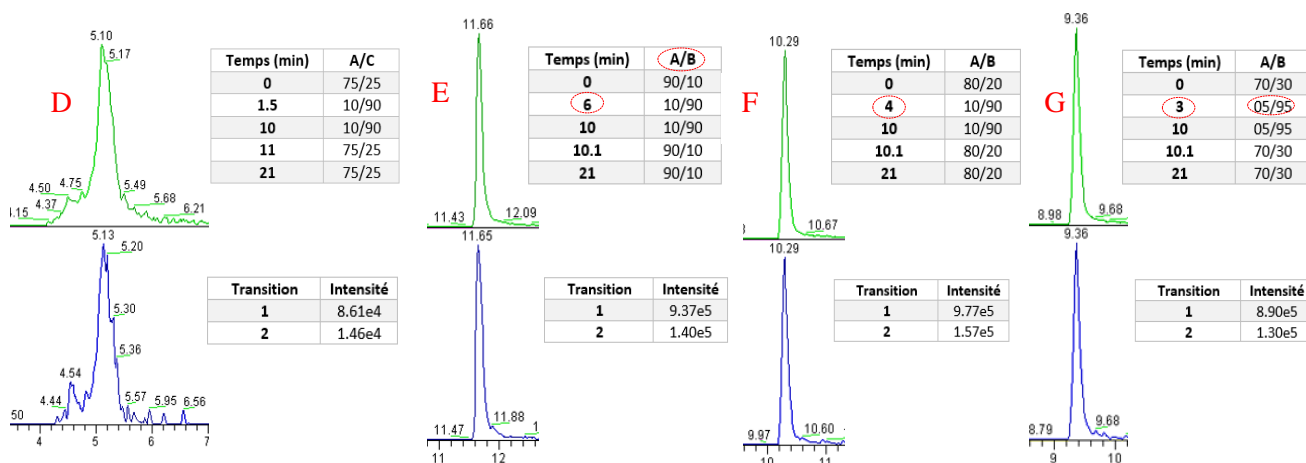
D

5.10
5.17
4.50
4.75
4.37
5.49
5.68
6.21
4.15

| Temps (min) | A/C |
|---|---|
| 0 | 75/25 |
| 1.5 | 10/90 |
| 10 | 10/90 |
| 11 | 75/25 |
| 21 | 75/25 |

5.13
5.20
5.30
5.36
4.54
4.44
5.57
5.95
6.56
50
4
5
6
7

| Transition | Intensité |
|---|---|
| 1 | 8.61e4 |
| 2 | 1.46e4 |

E

11.66
11.43
12.09

| Temps (min) | A/B |
|---|---|
| 0 | 90/10 |
| 6 | 10/90 |
| 10 | 10/90 |
| 10.1 | 90/10 |
| 21 | 90/10 |

11.65
11.47
11.88
1
11
12

| Transition | Intensité |
|---|---|
| 1 | 9.37e5 |
| 2 | 1.40e5 |

F

10.29
10.67

| Temps (min) | A/B |
|---|---|
| 0 | 80/20 |
| 4 | 10/90 |
| 10 | 10/90 |
| 10.1 | 80/20 |
| 21 | 80/20 |

10.29
9.97
10.60
10
11

| Transition | Intensité |
|---|---|
| 1 | 9.77e5 |
| 2 | 1.57e5 |

G

9.36
8.98
9.68

| Temps (min) | A/B |
|---|---|
| 0 | 70/30 |
| 3 | 05/95 |
| 10 | 05/95 |
| 10.1 | 70/30 |
| 21 | 70/30 |

9.36
8.79
9.68
9
10

| Transition | Intensité |
|---|---|
| 1 | 8.90e5 |
| 2 | 1.30e5 |